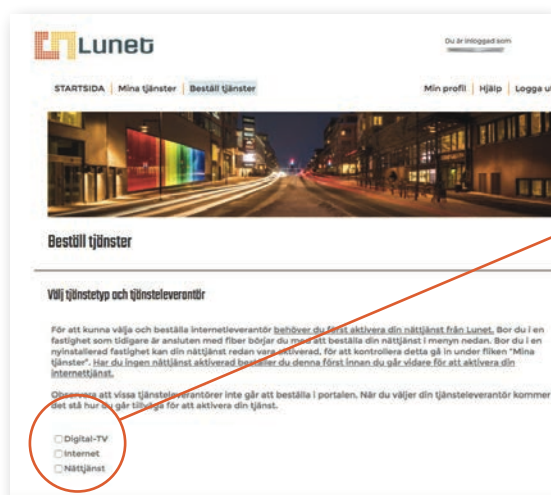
Lunet

Du är inloggad som

STARTSIDA | Mina tjänster | Beställ tjänster

Min profil | Hjälp | Logga u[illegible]

Beställ tjänster

Välj tjänstetyp och tjänsteleverantör

För att kunna välja och beställa internetleverantör behöver du först aktivera din nättjänst från Lunet. Bor du i en fastighet som tidigare är ansluten med fiber börjar du med att beställa din nättjänst i menyn nedan. Bor du i en nyinstallerad fastighet kan din nättjänst redan vara aktiverad, för att kontrollera detta gå in under fliken "Mina tjänster". Har du ingen nättjänst aktiverad beställer du denna först innan du går vidare för att aktivera din internettjänst.

Observera att vissa tjänsteleverantörer inte går att beställa i portalen. När du väljer din tjänsteleverantör kommer det stå hur du går tillväga för att aktivera din tjänst.

Digital-TV
Internet
Nättjänst